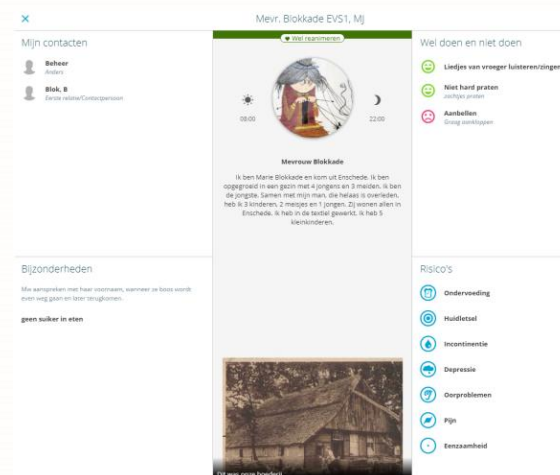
×

Mevr. Blokkade EVS1, MJ

Mijn contacten

Beheer
Anders

Blok, B
Eerste relatie/Contactpersoon

♥ Wel reanimeren

08:00

22:00

Mevrouw Blokkade

Ik ben Marie Blokkade en kom uit Enschede. Ik ben opgegroeid in een gezin met 4 jongens en 3 meiden. Ik ben de jongste. Samen met mijn man, die helaas is overleden, heb ik 3 kinderen, 2 meisjes en 1 jongen. Zij wonen allen in Enschede. Ik heb in de textiel gewerkt. Ik heb 5 kleinkinderen.

Wel doen en niet doen

Liedjes van vroeger luisteren/zingen

Niet hard praten
zachtjes praten

Aanbellen
Graag aankloppen

Bijzonderheden

Mw aanspreken met haar voornaam, wanneer ze boos wordt even weg gaan en later terugkomen.

geen suiker in eten

Risico's

Ondervoeding

Huidletsel

Incontinentie

Depressie

Oorproblemen

Pijn

Eenzaamheid

Dit was onze boerderij